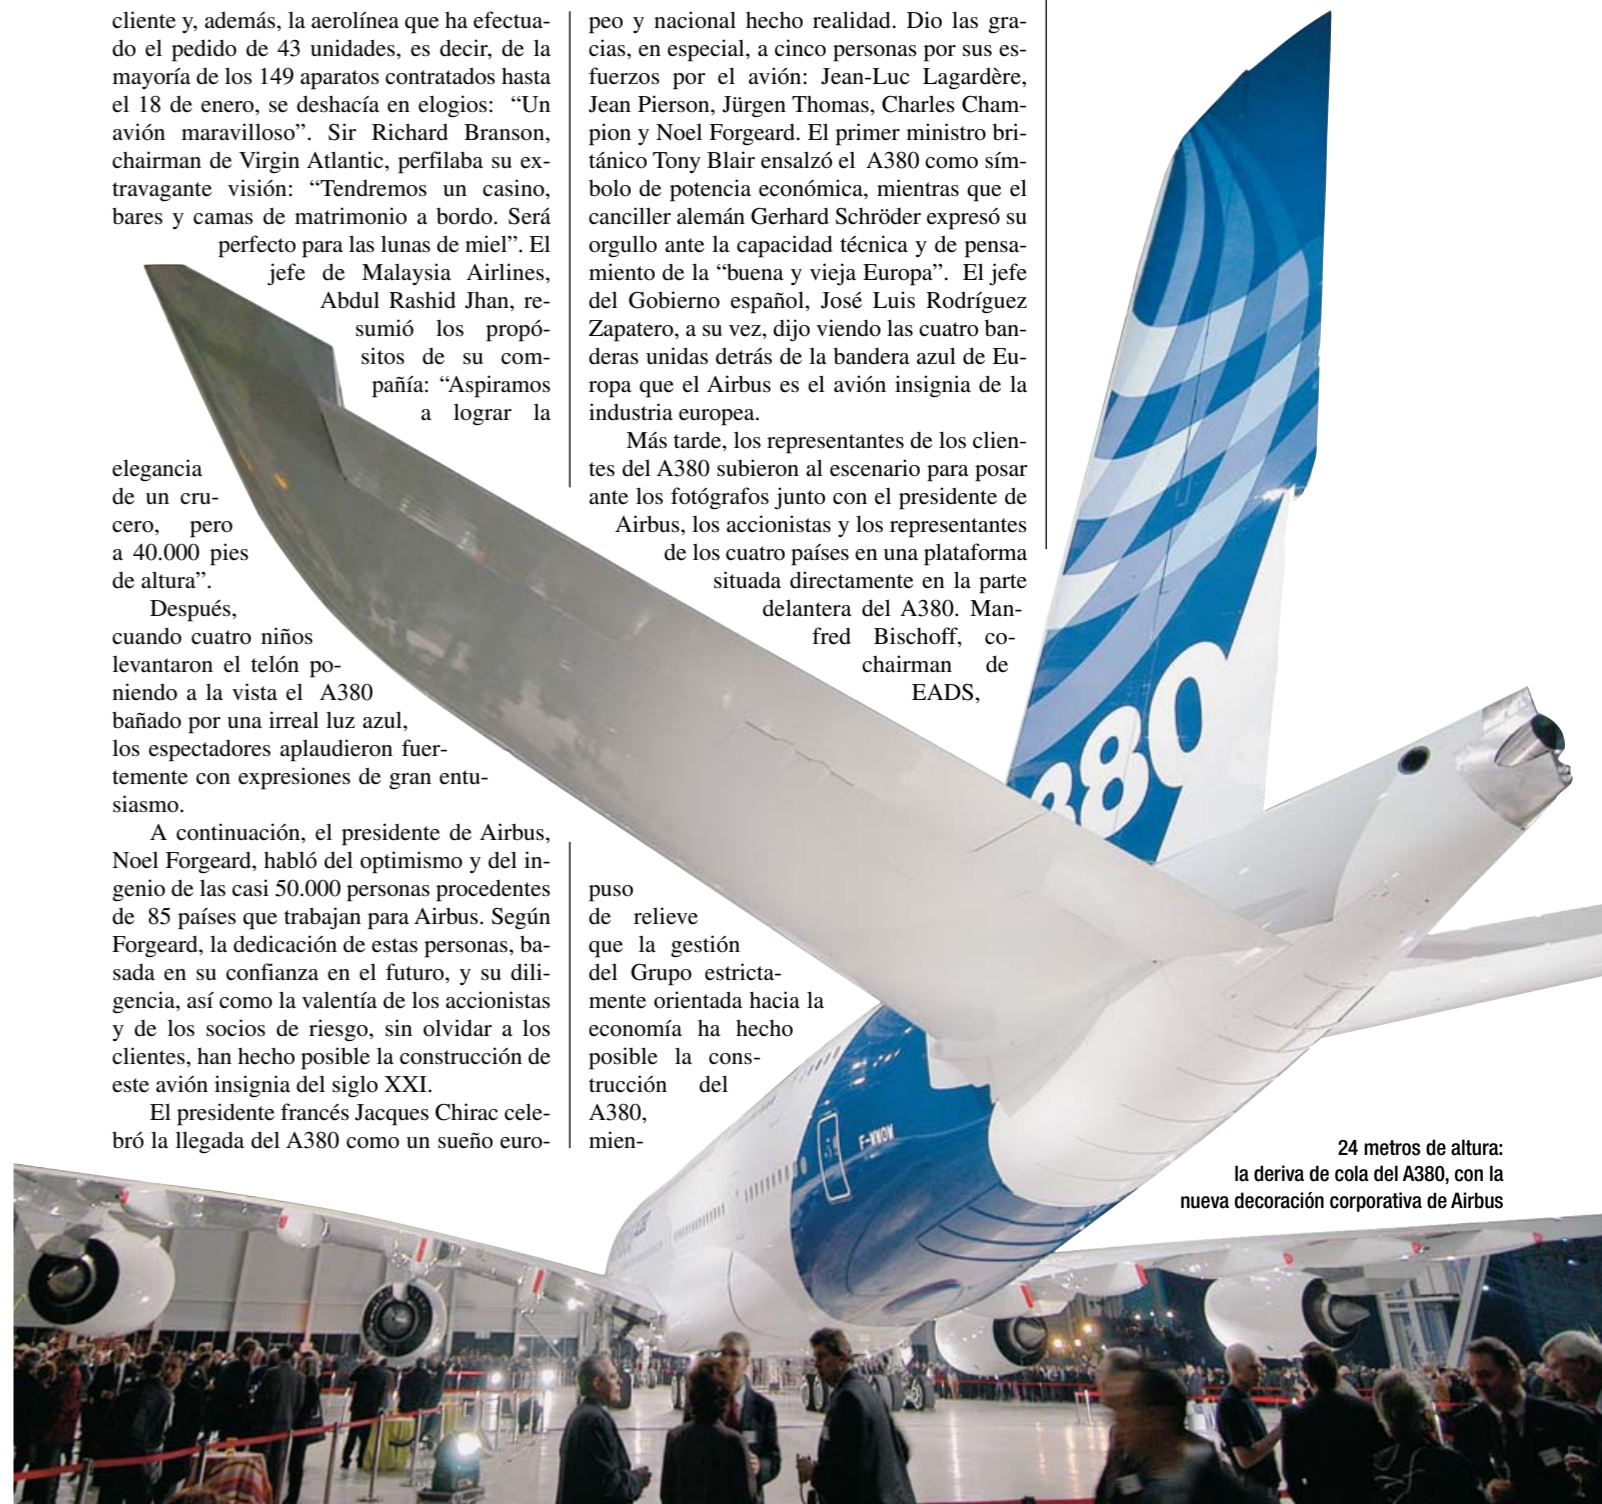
cliente y, además, la aerolínea que ha efectuado el pedido de 43 unidades, es decir, de la mayoría de los 149 aparatos contratados hasta el 18 de enero, se deshacía en elogios: "Un avión maravilloso". Sir Richard Branson, chairman de Virgin Atlantic, perfilaba su extravagante visión: "Tendremos un casino, bares y camas de matrimonio a bordo. Será perfecto para las lunas de miel". El jefe de Malaysia Airlines, Abdul Rashid Jhan, resumió los propósitos de su compañía: "Aspiramos a lograr la elegancia de un crucero, pero a 40.000 pies de altura".

Después, cuando cuatro niños levantaron el telón poniendo a la vista el A380 bañado por una irreal luz azul, los espectadores aplaudieron fuertemente con expresiones de gran entusiasmo.

A continuación, el presidente de Airbus, Noel Forgeard, habló del optimismo y del ingenio de las casi 50.000 personas procedentes de 85 países que trabajan para Airbus. Según Forgeard, la dedicación de estas personas, basada en su confianza en el futuro, y su diligencia, así como la valentía de los accionistas y de los socios de riesgo, sin olvidar a los clientes, han hecho posible la construcción de este avión insignia del siglo XXI.

El presidente francés Jacques Chirac celebró la llegada del A380 como un sueño europeo y nacional hecho realidad. Dio las gracias, en especial, a cinco personas por sus esfuerzos por el avión: Jean-Luc Lagardère, Jean Pierson, Jürgen Thomas, Charles Champion y Noel Forgeard. El primer ministro británico Tony Blair ensalzó el A380 como símbolo de potencia económica, mientras que el canciller alemán Gerhard Schröder expresó su orgullo ante la capacidad técnica y de pensamiento de la "buena y vieja Europa". El jefe del Gobierno español, José Luis Rodríguez Zapatero, a su vez, dijo viendo las cuatro banderas unidas detrás de la bandera azul de Europa que el Airbus es el avión insignia de la industria europea.

Más tarde, los representantes de los clientes del A380 subieron al escenario para posar ante los fotógrafos junto con el presidente de Airbus, los accionistas y los representantes de los cuatro países en una plataforma situada directamente en la parte delantera del A380. Manfred Bischoff, cochairman de EADS, puso de relieve que la gestión del Grupo estrictamente orientada hacia la economía ha hecho posible la construcción del A380, mien-

A380

F-WWOW

24 metros de altura: la deriva de cola del A380, con la nueva decoración corporativa de Airbus